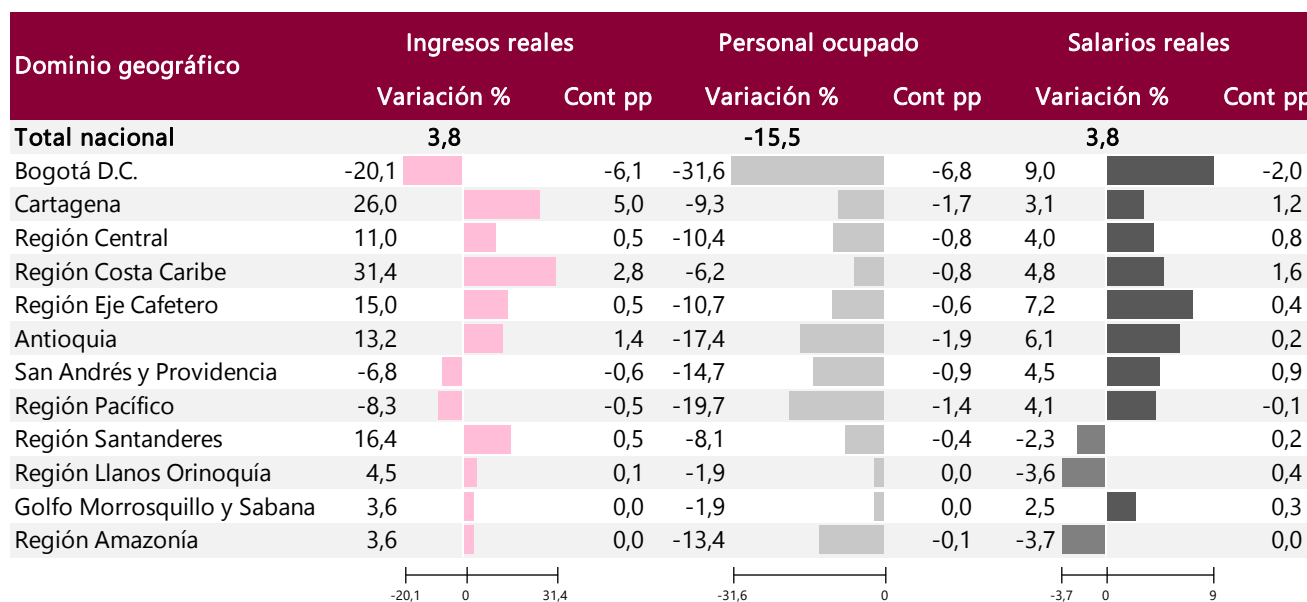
| Dominio geográfico | Ingresos reales Variación % | Ingresos reales Cont pp | Personal ocupado Variación % | Personal ocupado Cont pp | Salarios reales Variación % | Salarios reales Cont pp |
|---|---|---|---|---|---|---|
| Total nacional | 3,8 | | -15,5 | | 3,8 | |
| Bogotá D.C. | -20,1 | -6,1 | -31,6 | -6,8 | 9,0 | -2,0 |
| Cartagena | 26,0 | 5,0 | -9,3 | -1,7 | 3,1 | 1,2 |
| Región Central | 11,0 | 0,5 | -10,4 | -0,8 | 4,0 | 0,8 |
| Región Costa Caribe | 31,4 | 2,8 | -6,2 | -0,8 | 4,8 | 1,6 |
| Región Eje Cafetero | 15,0 | 0,5 | -10,7 | -0,6 | 7,2 | 0,4 |
| Antioquia | 13,2 | 1,4 | -17,4 | -1,9 | 6,1 | 0,2 |
| San Andrés y Providencia | -6,8 | -0,6 | -14,7 | -0,9 | 4,5 | 0,9 |
| Región Pacífico | -8,3 | -0,5 | -19,7 | -1,4 | 4,1 | -0,1 |
| Región Santanderes | 16,4 | 0,5 | -8,1 | -0,4 | -2,3 | 0,2 |
| Región Llanos Orinoquía | 4,5 | 0,1 | -1,9 | 0,0 | -3,6 | 0,4 |
| Golfo Morrosquillo y Sabana | 3,6 | 0,0 | -1,9 | 0,0 | 2,5 | 0,3 |
| Región Amazonía | 3,6 | 0,0 | -13,4 | -0,1 | -3,7 | 0,0 |

-20,1 0 31,4
-31,6 0
-3,7 0 9